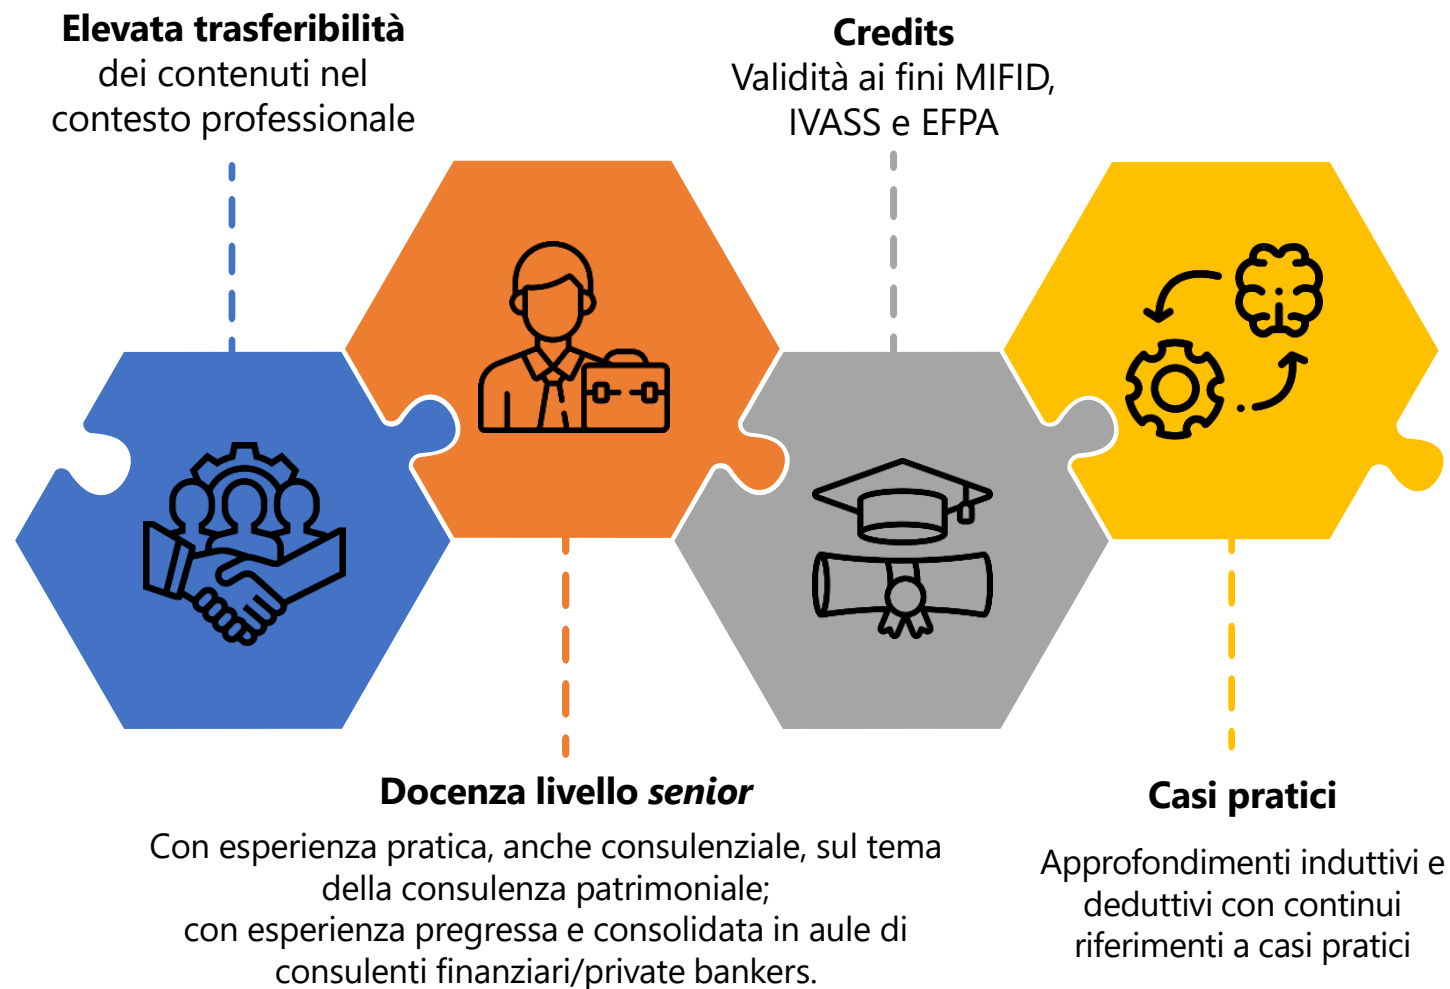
**Elevata trasferibilità**
dei contenuti nel contesto professionale

**Credits**
Validità ai fini MIFID, IVASS e EFPA

**Docenza livello *senior***
Con esperienza pratica, anche consulenziale, sul tema della consulenza patrimoniale;
con esperienza pregressa e consolidata in aule di consulenti finanziari/private bankers.

**Casi pratici**
Approfondimenti induttivi e deduttivi con continui riferimenti a casi pratici